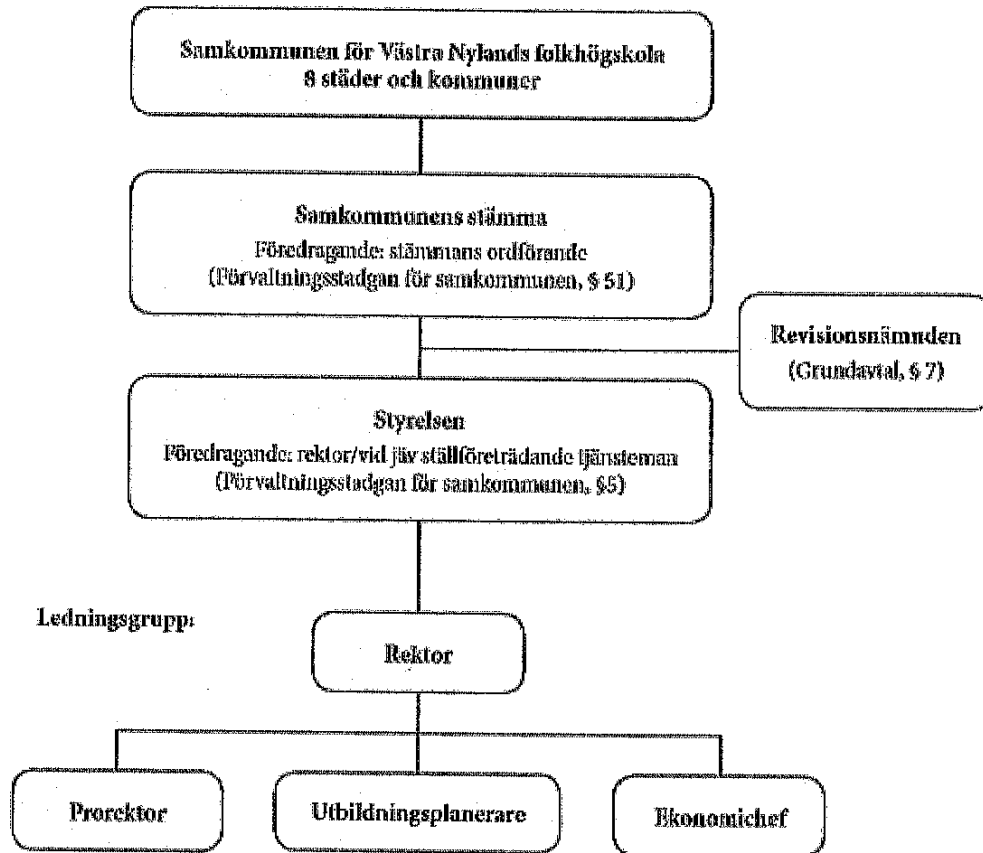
Samkommunen för Västra Nylands folkhögskola
8 städer och kommuner

Samkommunens stämma
Föredragande: stämmans ordförande
(Förvaltningsstadgan för samkommunen, § 51)

Revisionsnämnden
(Grundavtal, § 7)

Styrelsen
Föredragande: rektor/vid jäv ställföreträdande tjänsteman
(Förvaltningsstadgan för samkommunen, §5)

Ledningsgrupp:

Rektor

Prorektor

Utbildningsplanerare

Ekonomichef